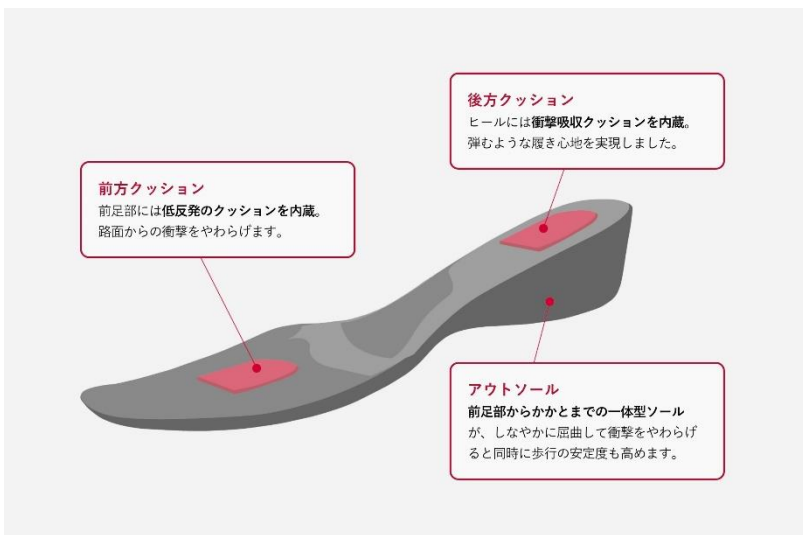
後方クッション
ヒールには衝撃吸収クッションを内蔵。
弾むような履き心地を実現しました。

前方クッション
前足部には低反発のクッションを内蔵。
路面からの衝撃をやわらげます。

アウトソール
前足部からかかとまでの一体型ソールが、しなやかに屈曲して衝撃をやわらげると同時に歩行の安定度も高めます。